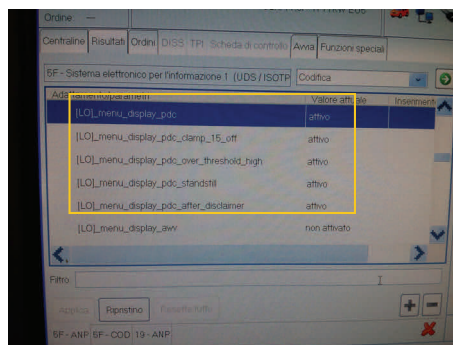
Ordine —

Centraline | Risultati | Ordini | DISS | TPI | Scheda di controllo | Avvia | Funzioni speciali

5F - Sistema elettronico per l'informazione 1 (UDS / ISOTP | Codifica

Adattamento/parametri | Valore attuale | Inserimento

| | |
|---|---|
| [LO]_menu_display_pdc | attivo |
| [LO]_menu_display_pdc_clamp_15_off | attivo |
| [LO]_menu_display_pdc_over_threshold_high | attivo |
| [LO]_menu_display_pdc_standstill | attivo |
| [LO]_menu_display_pdc_after_disclaimer | attivo |
| [LO]_menu_display_awv | non attivato |

Filtro

Applica | Ripristino | Ripristina tutto

5F - ANP | 5F - COD | 19 - ANP